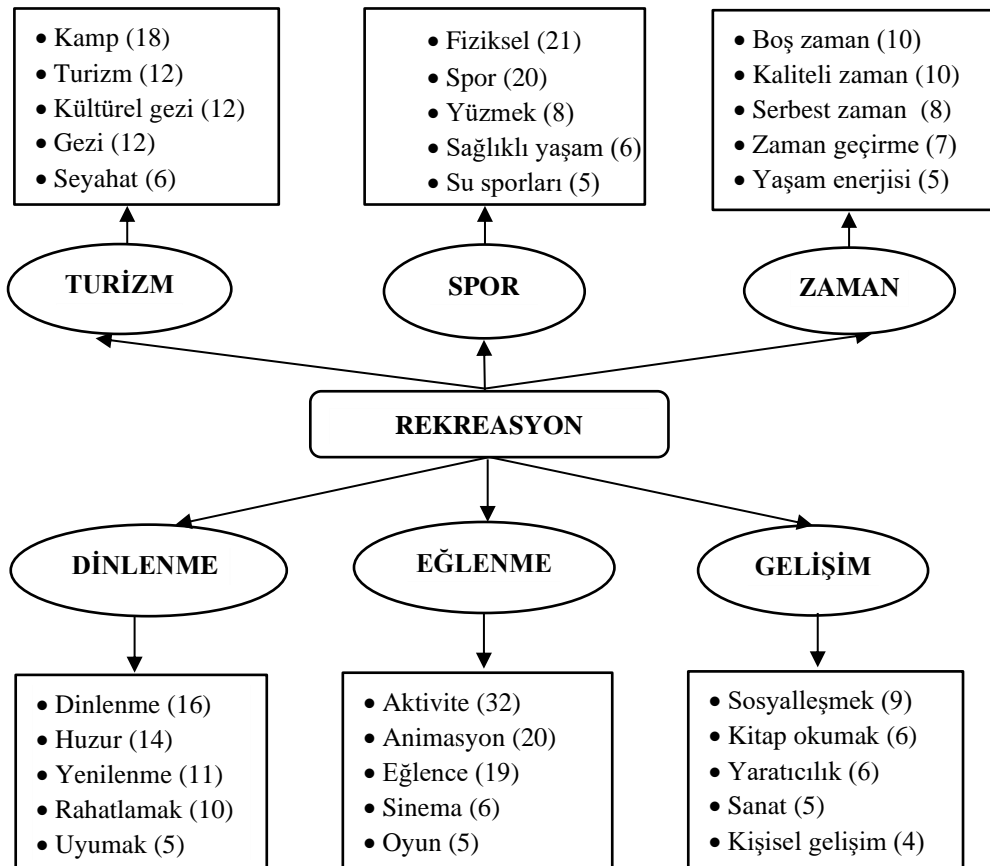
• Kamp (18)
• Turizm (12)
• Kültürel gezi (12)
• Gezi (12)
• Seyahat (6)

• Fiziksel (21)
• Spor (20)
• Yüzmek (8)
• Sağlıklı yaşam (6)
• Su sporları (5)

• Boş zaman (10)
• Kaliteli zaman (10)
• Serbest zaman (8)
• Zaman geçirme (7)
• Yaşam enerjisi (5)

TURİZM

SPOR

ZAMAN

REKREASYON

DİNLENME

EĞLENME

GELİŞİM

• Dinlenme (16)
• Huzur (14)
• Yenilenme (11)
• Rahatlamak (10)
• Uyumak (5)

• Aktivite (32)
• Animasyon (20)
• Eğlence (19)
• Sinema (6)
• Oyun (5)

• Sosyalleşmek (9)
• Kitap okumak (6)
• Yaratıcılık (6)
• Sanat (5)
• Kişisel gelişim (4)